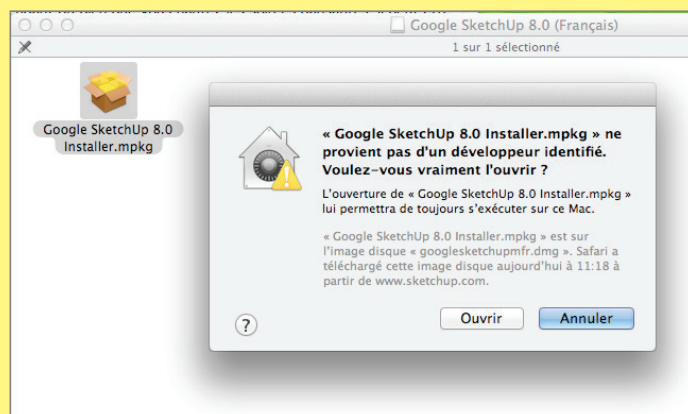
Google SketchUp 8.0 (Français)

1 sur 1 sélectionné

Google SketchUp 8.0 Installer.mpkg

« Google SketchUp 8.0 Installer.mpkg » ne provient pas d'un développeur identifié. Voulez-vous vraiment l'ouvrir ?

L'ouverture de « Google SketchUp 8.0 Installer.mpkg » lui permettra de toujours s'exécuter sur ce Mac.

« Google SketchUp 8.0 Installer.mpkg » est sur l'image disque « googlesketchupmfr.dmg ». Safari a téléchargé cette image disque aujourd'hui à 11:18 à partir de www.sketchup.com.

?

Ouvrir

Annuler